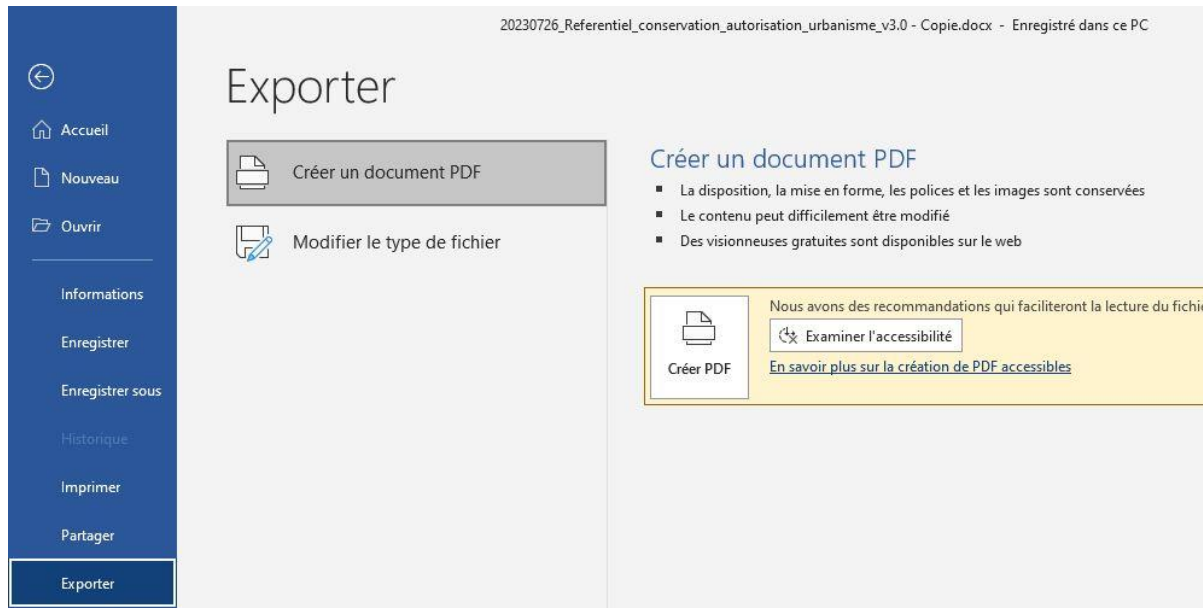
20230726_Referentiel_conservation_autorisation_urbanisme_v3.0 - Copie.docx - Enregistré dans ce PC

Accueil

Nouveau

Ouvrir

Informations

Enregistrer

Enregistrer sous

Historique

Imprimer

Partager

Exporter

Exporter

Créer un document PDF

Modifier le type de fichier

Créer un document PDF

- La disposition, la mise en forme, les polices et les images sont conservées
- Le contenu peut difficilement être modifié
- Des visionneuses gratuites sont disponibles sur le web

Créer PDF

Nous avons des recommandations qui faciliteront la lecture du fichi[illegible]

Examiner l'accessibilité

En savoir plus sur la création de PDF accessibles